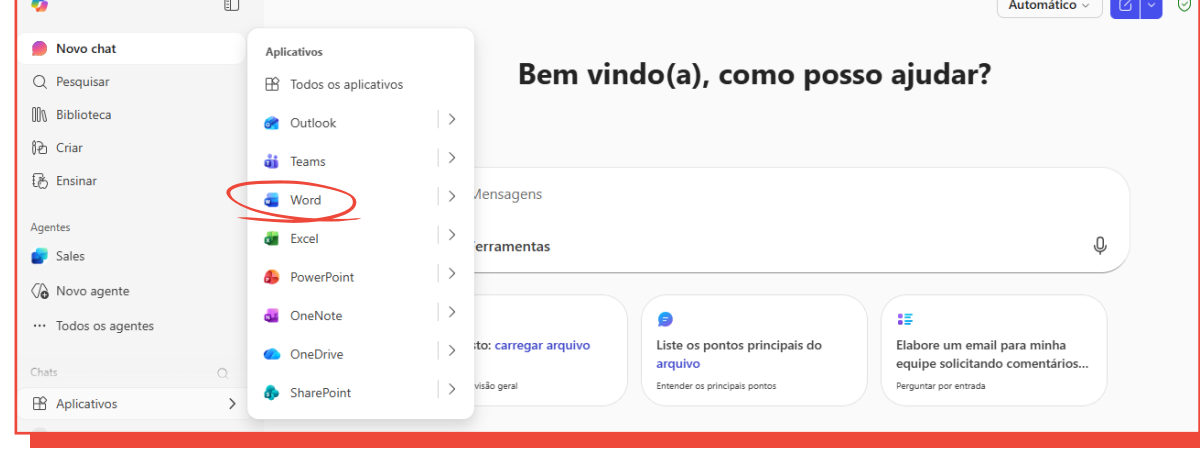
Automático

Novo chat
Pesquisar
Biblioteca
Criar
Ensinar

Agentes
Sales
Novo agente
Todos os agentes

Chats
Aplicativos

Aplicativos
Todos os aplicativos
Outlook
Teams
Word
Excel
PowerPoint
OneNote
OneDrive
SharePoint

Bem vindo(a), como posso ajudar?

Mensagens
Ferramentas

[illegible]sto: carregar arquivo
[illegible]visão geral

Liste os pontos principais do arquivo
Entender os principais pontos

Elabore um email para minha equipe solicitando comentários...
Perguntar por entrada